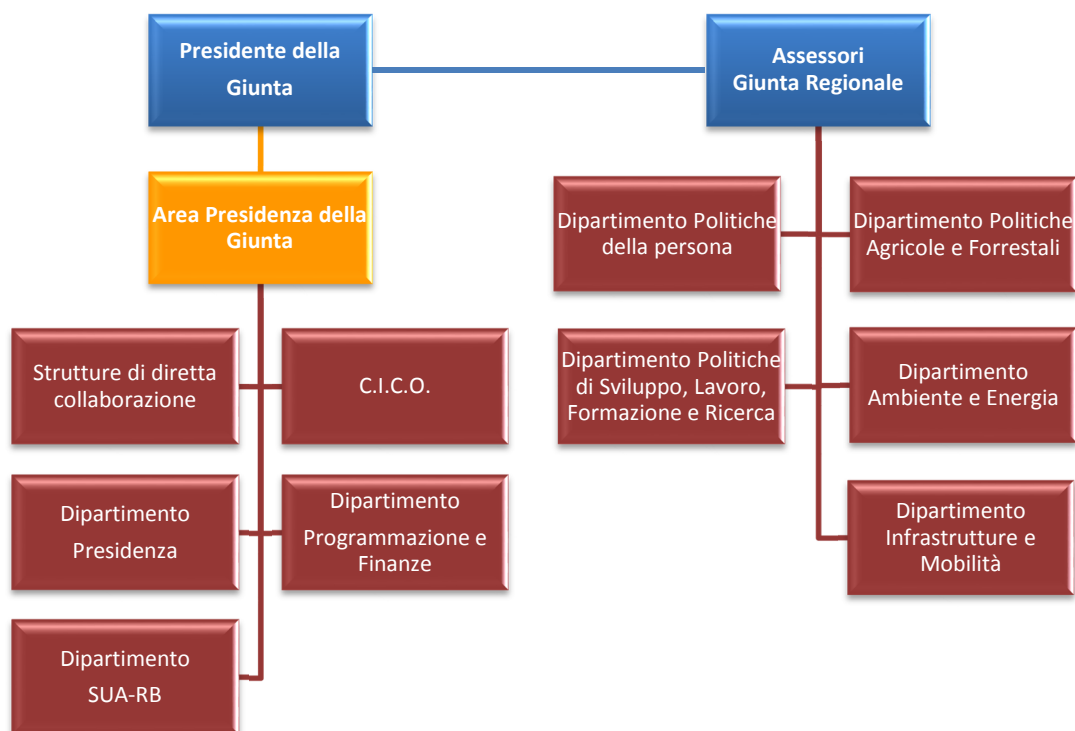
Presidente della Giunta

Assessori Giunta Regionale

Area Presidenza della Giunta

Dipartimento Politiche della persona

Dipartimento Politiche Agricole e Forrestali

Strutture di diretta collaborazione

C.I.C.O.

Dipartimento Politiche di Sviluppo, Lavoro, Formazione e Ricerca

Dipartimento Ambiente e Energia

Dipartimento Presidenza

Dipartimento Programmazione e Finanze

Dipartimento Infrastrutture e Mobilità

Dipartimento SUA-RB